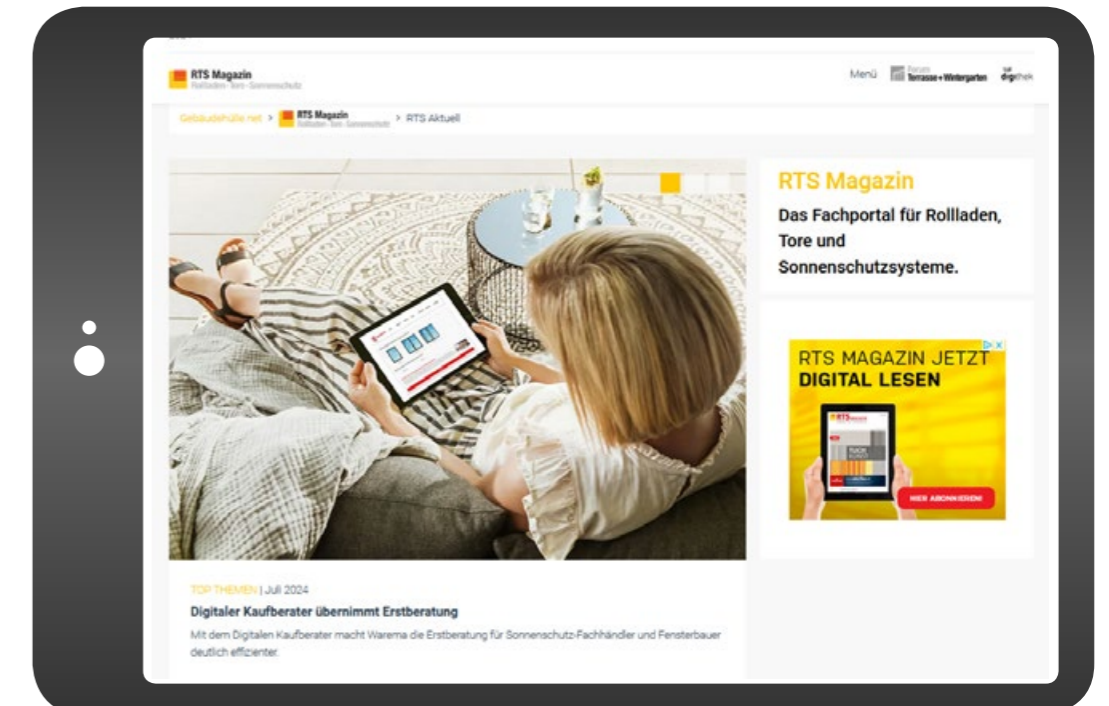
RTS Magazin
Rollladen · Tore · Sonnenschutz

Menü Forum Terrasse+Wintergarten digithek

Gebäudehülle.net > RTS Magazin Rollladen · Tore · Sonnenschutz > RTS Aktuell

RTS Magazin
Das Fachportal für Rollladen, Tore und Sonnenschutzsysteme.

RTS MAGAZIN JETZT DIGITAL LESEN

HIER ABONNIEREN!

TOP THEMEN | Juli 2024
Digitaler Kaufberater übernimmt Erstberatung
Mit dem Digitalen Kaufberater macht Warema die Erstberatung für Sonnenschutz-Fachhändler und Fensterbauer deutlich effizienter.